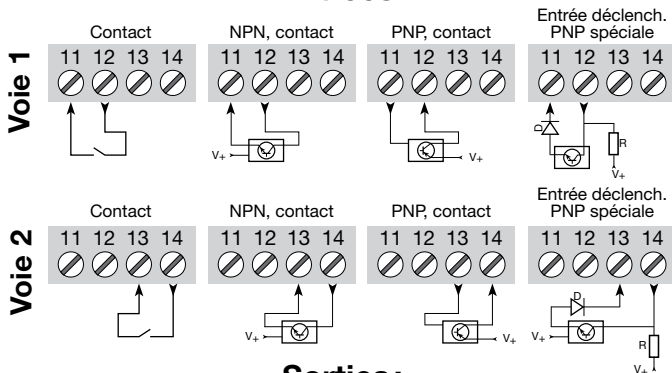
Voie 1

Contact
11 12 13 14

NPN, contact
11 12 13 14
V+

PNP, contact
11 12 13 14
V+

Entrée déclench. PNP spéciale
11 12 13 14
D
R
V+

Voie 2

Contact
11 12 13 14

NPN, contact
11 12 13 14
V+

PNP, contact
11 12 13 14
V+

Entrée déclench. PNP spéciale
11 12 13 14
D
V+
R
V+

Sorties: